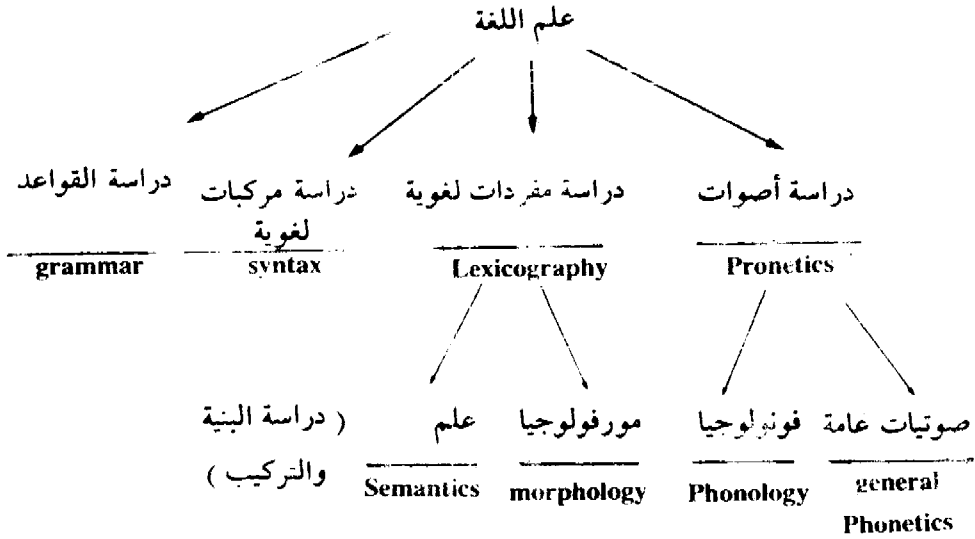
علم اللغة

دراسة أصوات

Pronetics

دراسة مفردات لغوية

Lexicography

دراسة مركبات لغوية

syntax

دراسة القواعد

grammar

صوتيات عامة

general Phonetics

فونولوجيا

Phonology

مورفولوجيا

morphology

علم

Semantics

( دراسة البنية والتركيب )